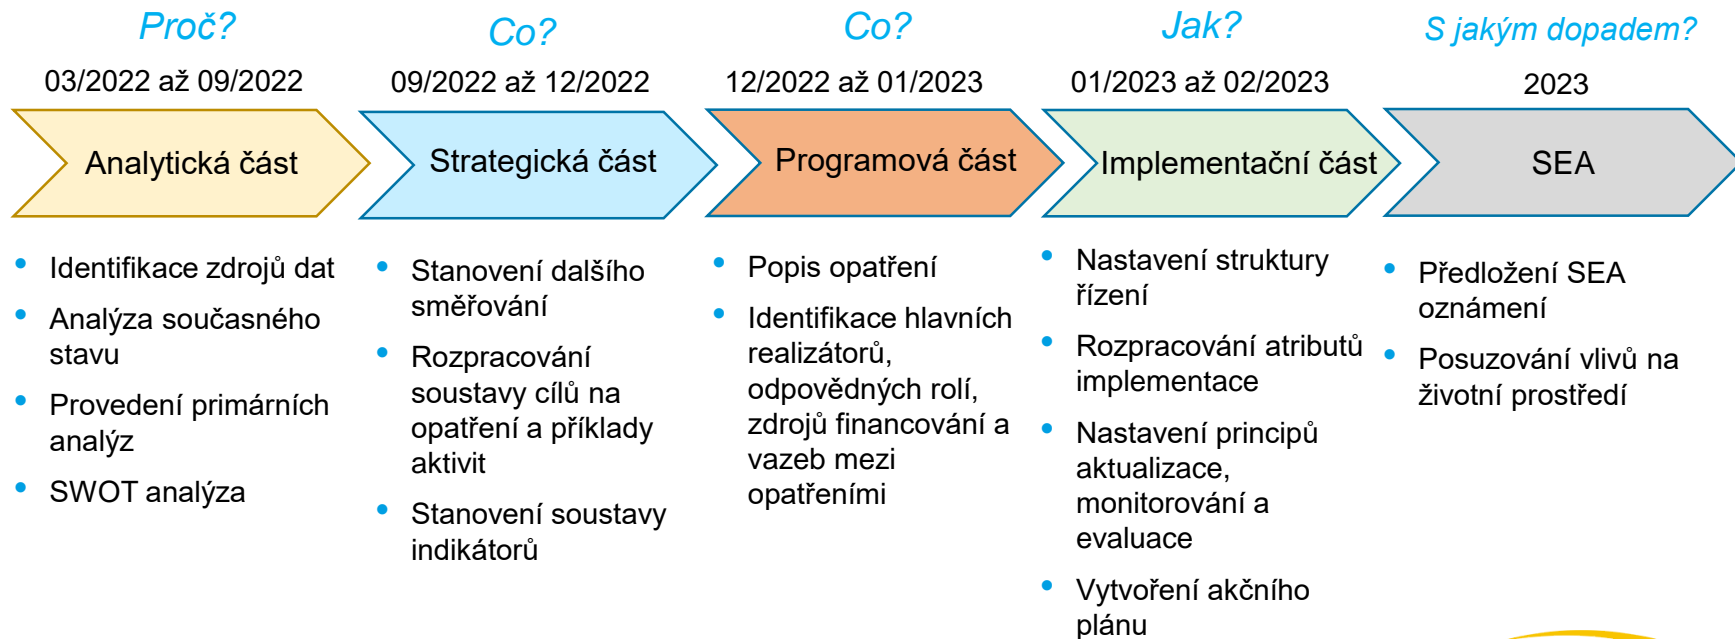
Proč?

03/2022 až 09/2022

Analytická část

- Identifikace zdrojů dat
- Analýza současného stavu
- Provedení primárních analýz
- SWOT analýza

Co?

09/2022 až 12/2022

Strategická část

- Stanovení dalšího směřování
- Rozpracování soustavy cílů na opatření a příklady aktivit
- Stanovení soustavy indikátorů

Co?

12/2022 až 01/2023

Programová část

- Popis opatření
- Identifikace hlavních realizátorů, odpovědných rolí, zdrojů financování a vazeb mezi opatřeními

Jak?

01/2023 až 02/2023

Implementační část

- Nastavení struktury řízení
- Rozpracování atributů implementace
- Nastavení principů aktualizace, monitorování a evaluace
- Vytvoření akčního plánu

S jakým dopadem?

2023

SEA

- Předložení SEA oznámení
- Posuzování vlivů na životní prostředí